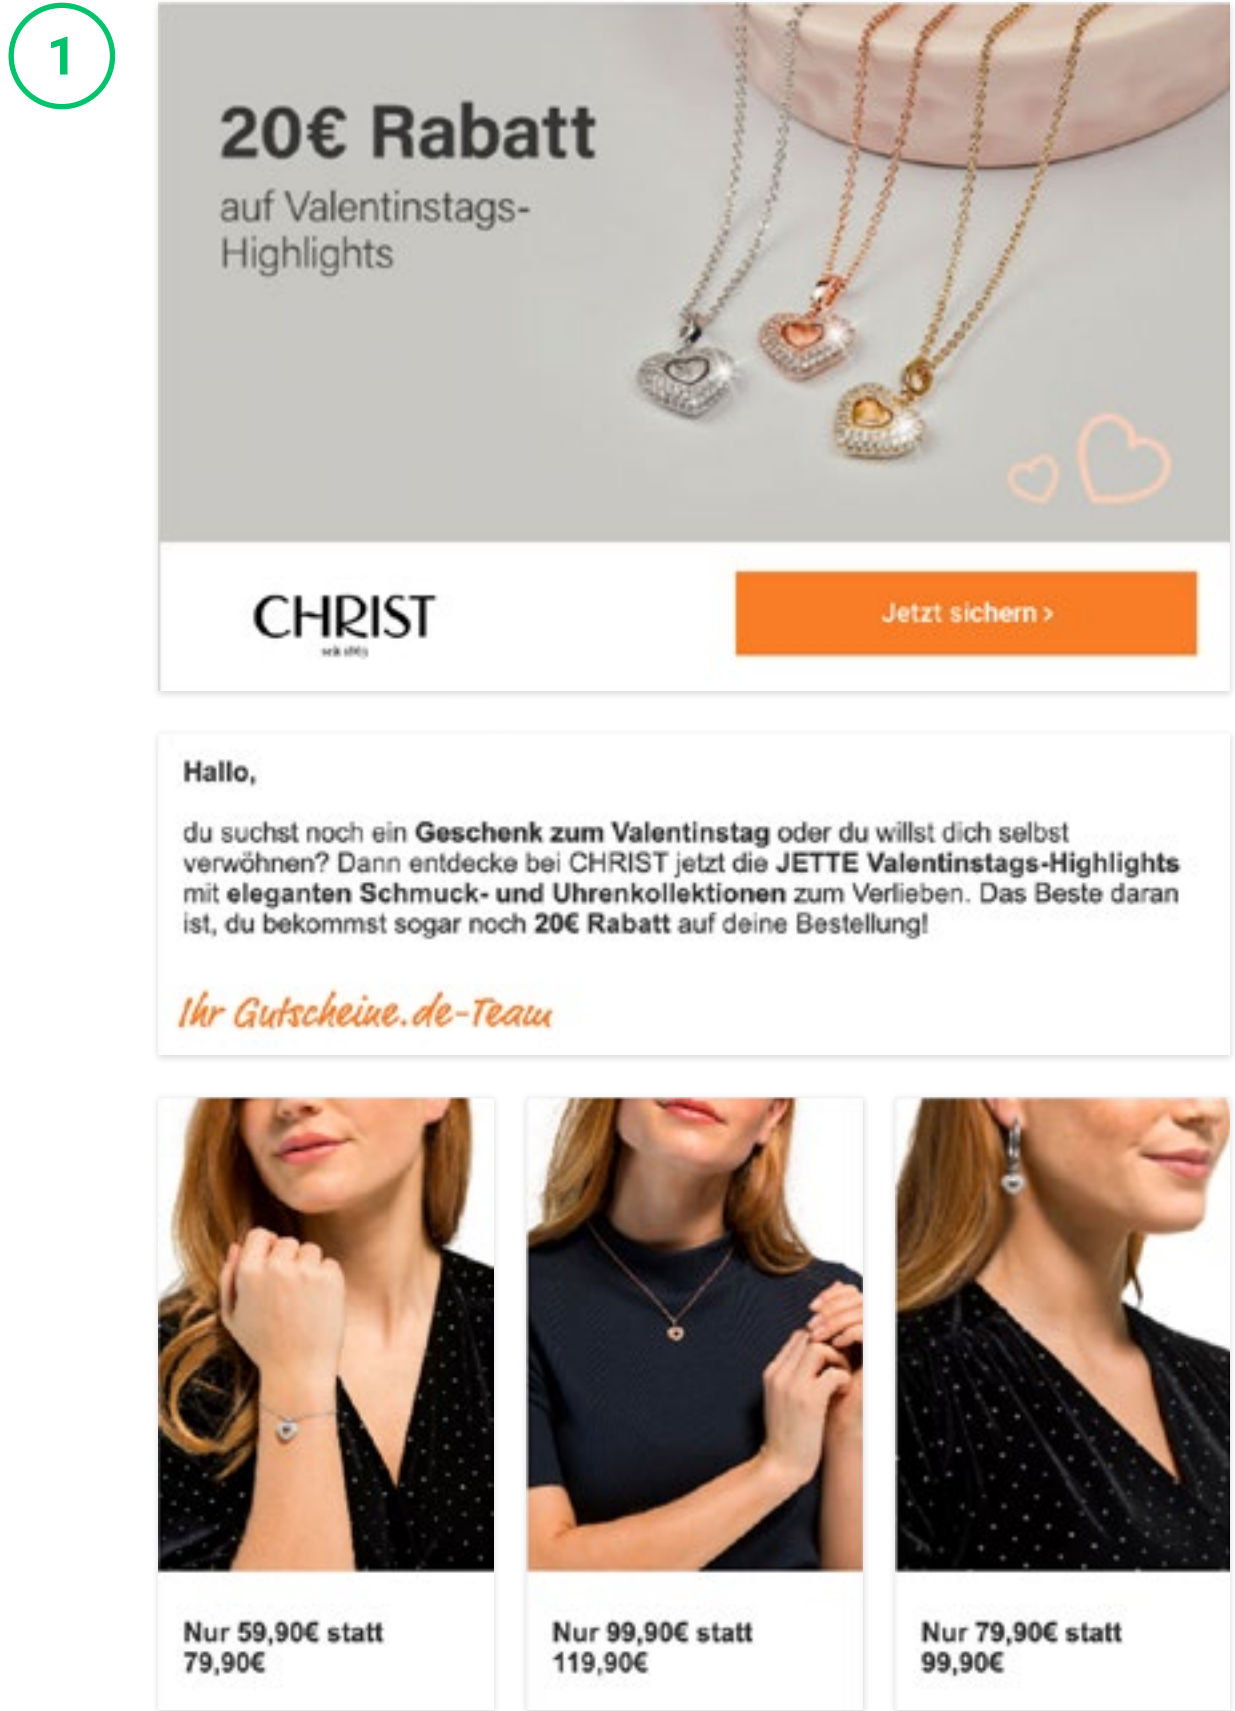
1

20€ Rabatt

auf Valentinstags-Highlights

CHRIST

seit 1863

Jetzt sichern ›

Hallo,

du suchst noch ein **Geschenk zum Valentinstag** oder du willst dich selbst verwöhnen? Dann entdecke bei CHRIST jetzt die **JETTE Valentinstags-Highlights** mit **eleganten Schmuck- und Uhrenkollektionen** zum Verlieben. Das Beste daran ist, du bekommst sogar noch **20€ Rabatt** auf deine Bestellung!

Ihr Gutscheine.de-Team

Nur 59,90€ statt 79,90€

Nur 99,90€ statt 119,90€

Nur 79,90€ statt 99,90€